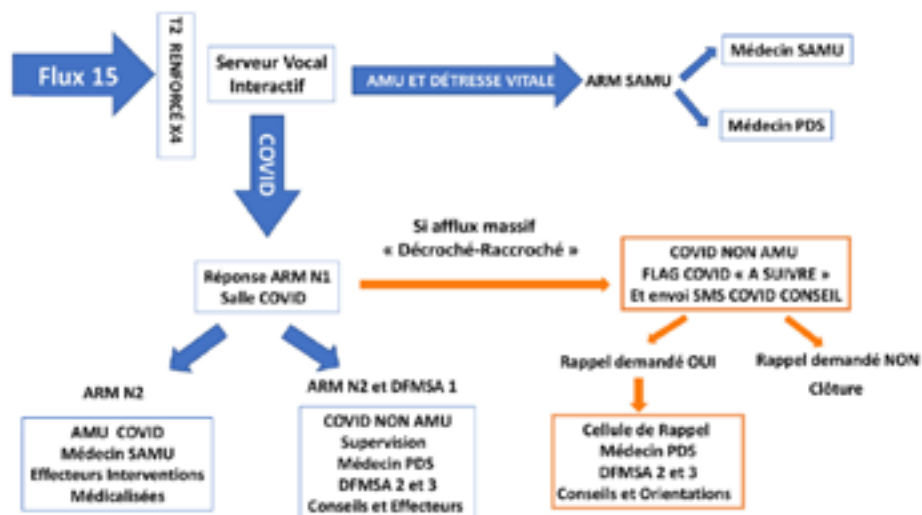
Flux 15

T2 RENFORCÉ X4

Serveur Vocal Interactif

AMU ET DÉTRESSE VITALE

ARM SAMU

Médecin SAMU

Médecin PDS

COVID

Si afflux massif
« Décroché-Raccroché »

Réponse ARM N1
Salle COVID

COVID NON AMU
FLAG COVID « A SUIVRE »
Et envoi SMS COVID CONSEIL

ARM N2

ARM N2 et DFMSA 1

Rappel demandé OUI

Rappel demandé NON
Clôture

AMU COVID
Médecin SAMU
Effecteurs Interventions
Médicalisées

COVID NON AMU
Supervision
Médecin PDS
DFMSA 2 et 3
Conseils et Effecteurs

Cellule de Rappel
Médecin PDS
DFMSA 2 et 3
Conseils et Orientations